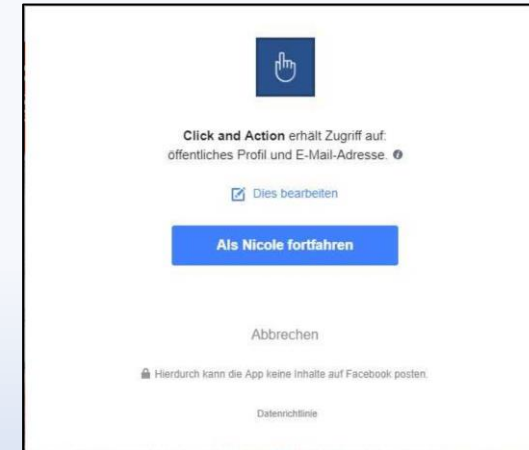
**Click and Action** erhält Zugriff auf: öffentliches Profil und E-Mail-Adresse.

Dies bearbeiten

Als Nicole fortfahren

Abbrechen

Hierdurch kann die App keine Inhalte auf Facebook posten.

Datenrichtlinie